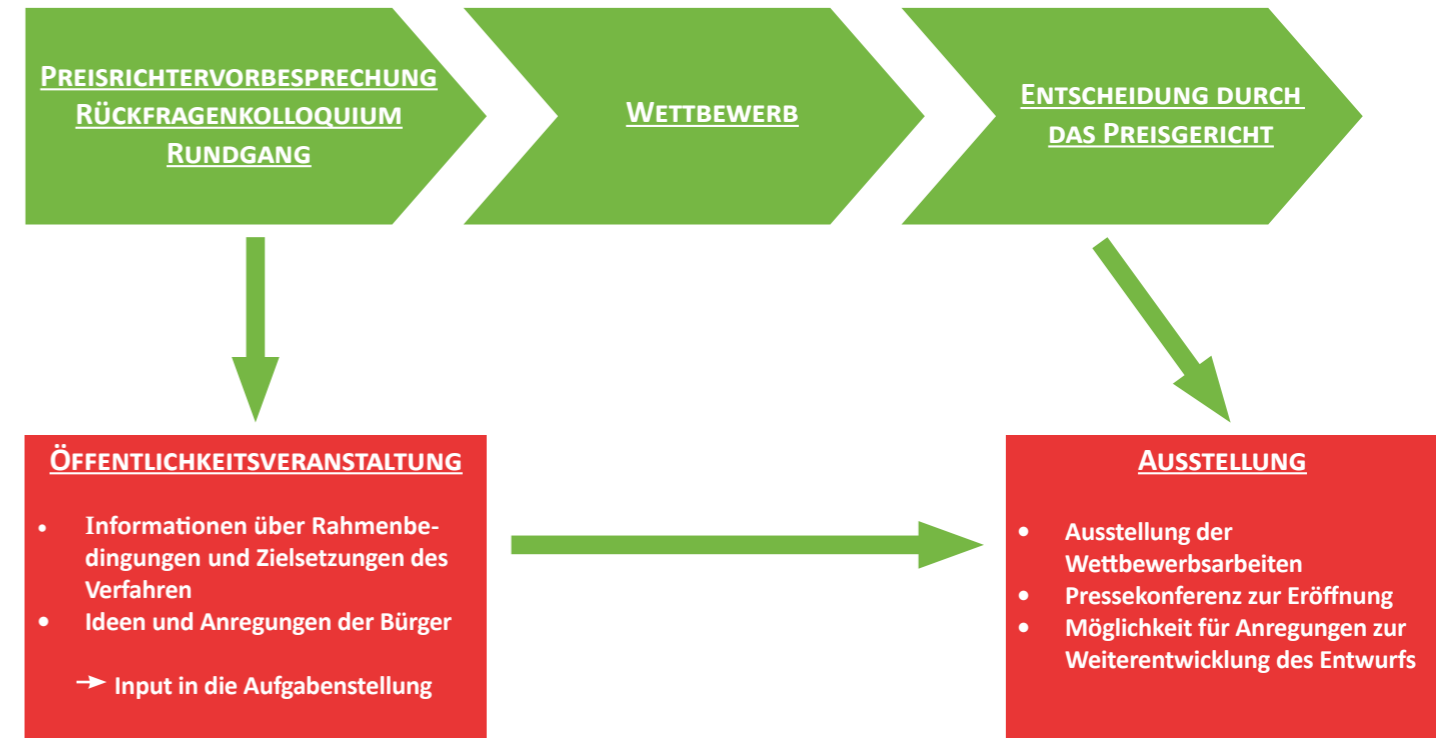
Preisrichtervorbesprechung Rückfragenkolloquium Rundgang

Wettbewerb

Entscheidung durch das Preisgericht

Öffentlichkeitsveranstaltung

- Informationen über Rahmenbedingungen und Zielsetzungen des Verfahren
- Ideen und Anregungen der Bürger

➝ Input in die Aufgabenstellung

Ausstellung

- Ausstellung der Wettbewerbsarbeiten
- Pressekonferenz zur Eröffnung
- Möglichkeit für Anregungen zur Weiterentwicklung des Entwurfs